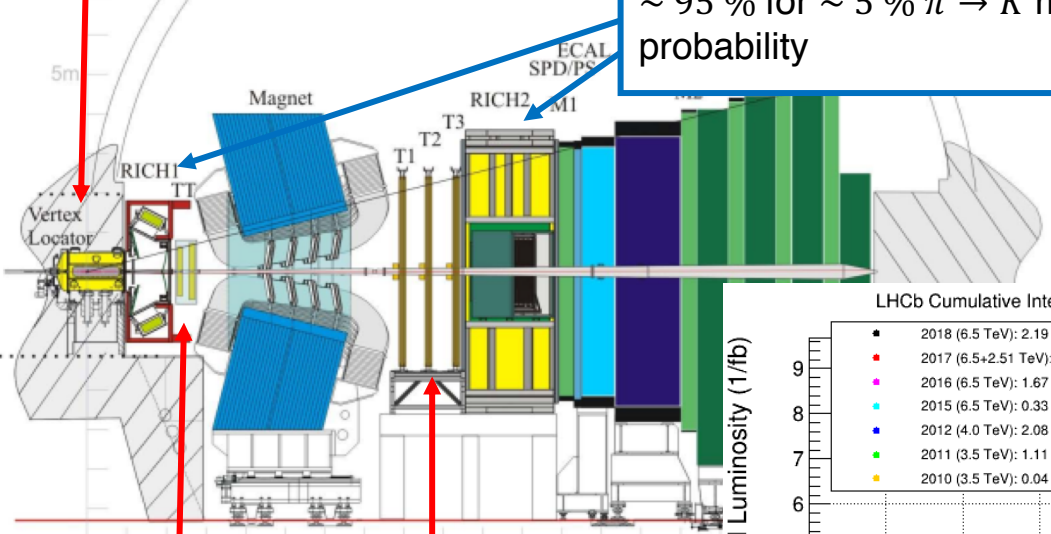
$\sim 95\ \%$ for $\sim 5\ \%\ \pi \rightarrow K$ m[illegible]
probability

5m

Magnet

ECAL
SPD/PS

RICH2 M1

M2

T1 T2 T3

RICH1

TT

Vertex
Locator

LHCb Cumulative Inte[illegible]

2018 (6.5 TeV): 2.19
2017 (6.5+2.51 TeV):
2016 (6.5 TeV): 1.67
2015 (6.5 TeV): 0.33
2012 (4.0 TeV): 2.08
2011 (3.5 TeV): 1.11
2010 (3.5 TeV): 0.04

Luminosity (1/fb)

9
8
7
6